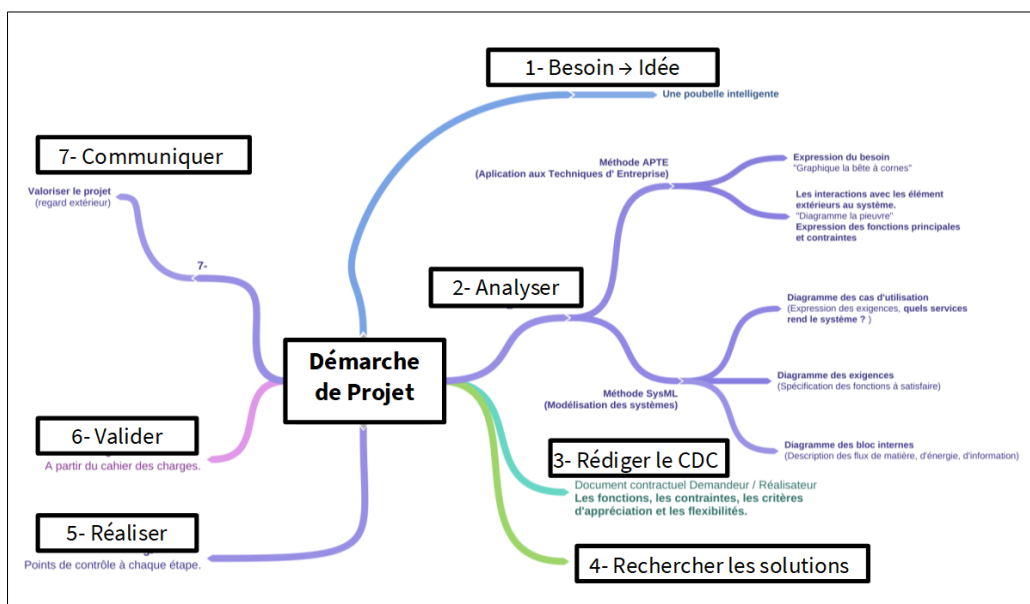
1- Besoin → Idée

Une poubelle intelligente

7- Communiquer

Valoriser le projet
(regard extérieur)

7-

Méthode APTE
(Aplication aux Techniques d' Entreprise)

Expression du besoin
"Graphique la bête à cornes"

Les interactions avec les élément extérieurs au système.
"Diagramme la pieuvre"
Expression des fonctions principales et contraintes

2- Analyser

Diagramme des cas d'utilisation
(Expression des exigences, quels services rend le système ? )

Démarche de Projet

Méthode SysML
(Modélisation des systèmes)

Diagramme des exigences
(Spécification des fonctions à satisfaire)

6- Valider

A partir du cahier des charges.

Diagramme des bloc internes
(Description des flux de matière, d'énergie, d'information)

3- Rédiger le CDC

Document contractuel Demandeur / Réalisateur
Les fonctions, les contraintes, les critères d'appréciation et les flexibilités.

5- Réaliser

Points de contrôle à chaque étape.

4- Rechercher les solutions